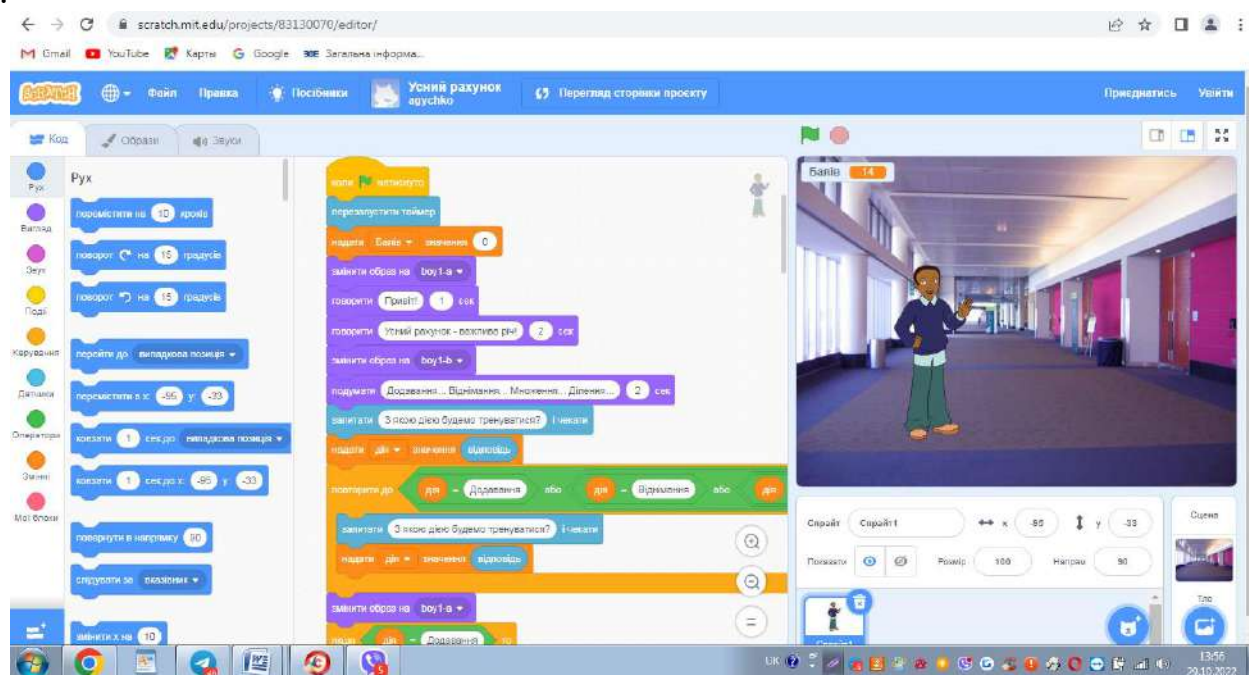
scratch.mit.edu/projects/83130070/editor/

Gmail YouTube Карти Google Загальна інформа...

Scratch Файл Правка Посібники Усний рахунок agychko Перегляд сторінки проекту Приєднатись Увійти

Код Образи Звуки

Рух
Вигляд
Звук
Події
Керування
Датчики
Оператори
Змінні
Мої блоки

Рух
перемістити на 10 кроків
поворот ↻ на 15 градусів
поворот ↺ на 15 градусів
перейти до випадкова позиція
перемістити в x: -85 y: -33
ковзати 1 сек до випадкова позиція
ковзати 1 сек до x: -85 y: -33
повернути в напрямку 90
слідувати за вказівник
змінити x на 10

коли [прапорець] натиснуто
перезапустити таймер
надати Балів значення 0
змінити образ на boy1-a
говорити Привіт! 1 сек
говорити Усний рахунок - важлива річ! 2 сек
змінити образ на boy1-b
подумати Додавання... Віднімання... Множення... Ділення... 2 сек
запитати З якою дією будемо тренуватися? і чекати
надати дія значення відповідь
повторити до дія = Додавання або дія = Віднімання або дія
запитати З якою дією будемо тренуватися? і чекати
надати дія значення відповідь
змінити образ на boy1-a
якщо дія = Додавання то

Балів 14

Спрайт Спрайт1 x -85 y -33
Показати Розмір 100 Напрям 90
Сцена
Тло
Спрайт1

UK 13:56 29.10.2022